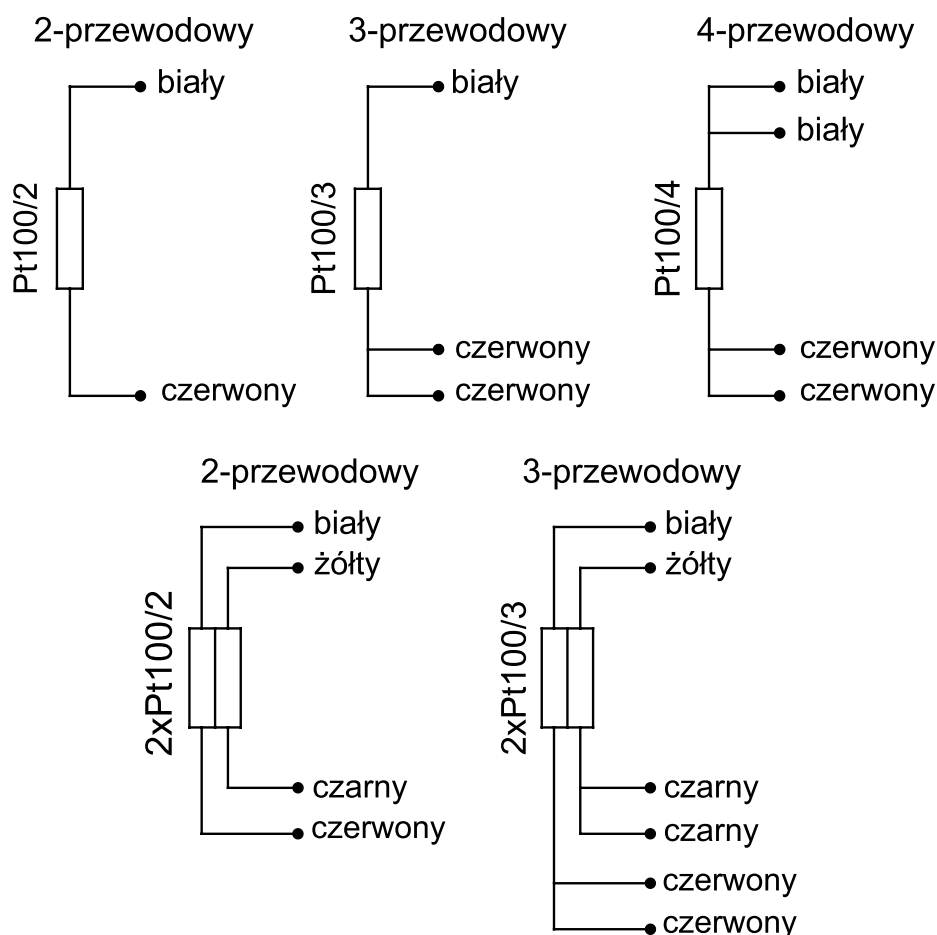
2-przewodowy
biały
Pt100/2
czerwony

3-przewodowy
biały
Pt100/3
czerwony
czerwony

4-przewodowy
biały
biały
Pt100/4
czerwony
czerwony

2-przewodowy
biały
żółty
2xPt100/2
czarny
czerwony

3-przewodowy
biały
żółty
2xPt100/3
czarny
czarny
czerwony
czerwony